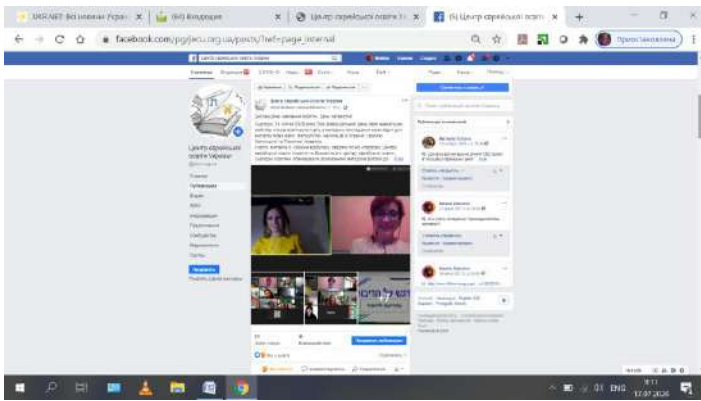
UKRAINET Всі новини Украї | (50) Входящие | Центр єврейської освіти | (6) Центр єврейської освіти

facebook.com/pg/jecu.org.ua/posts/?ref=page_internal

Центр єврейської освіти України

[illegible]

Центр єврейської освіти України

Головна
Публікації
Відгуки
Фото
Інформація
Спільнота
Відео

Центр єврейської освіти України

Дистанційне навчання вчителів. День четвертий

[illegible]

Поширити

Прослуховування

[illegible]

ENG
9:11
17.07.2020